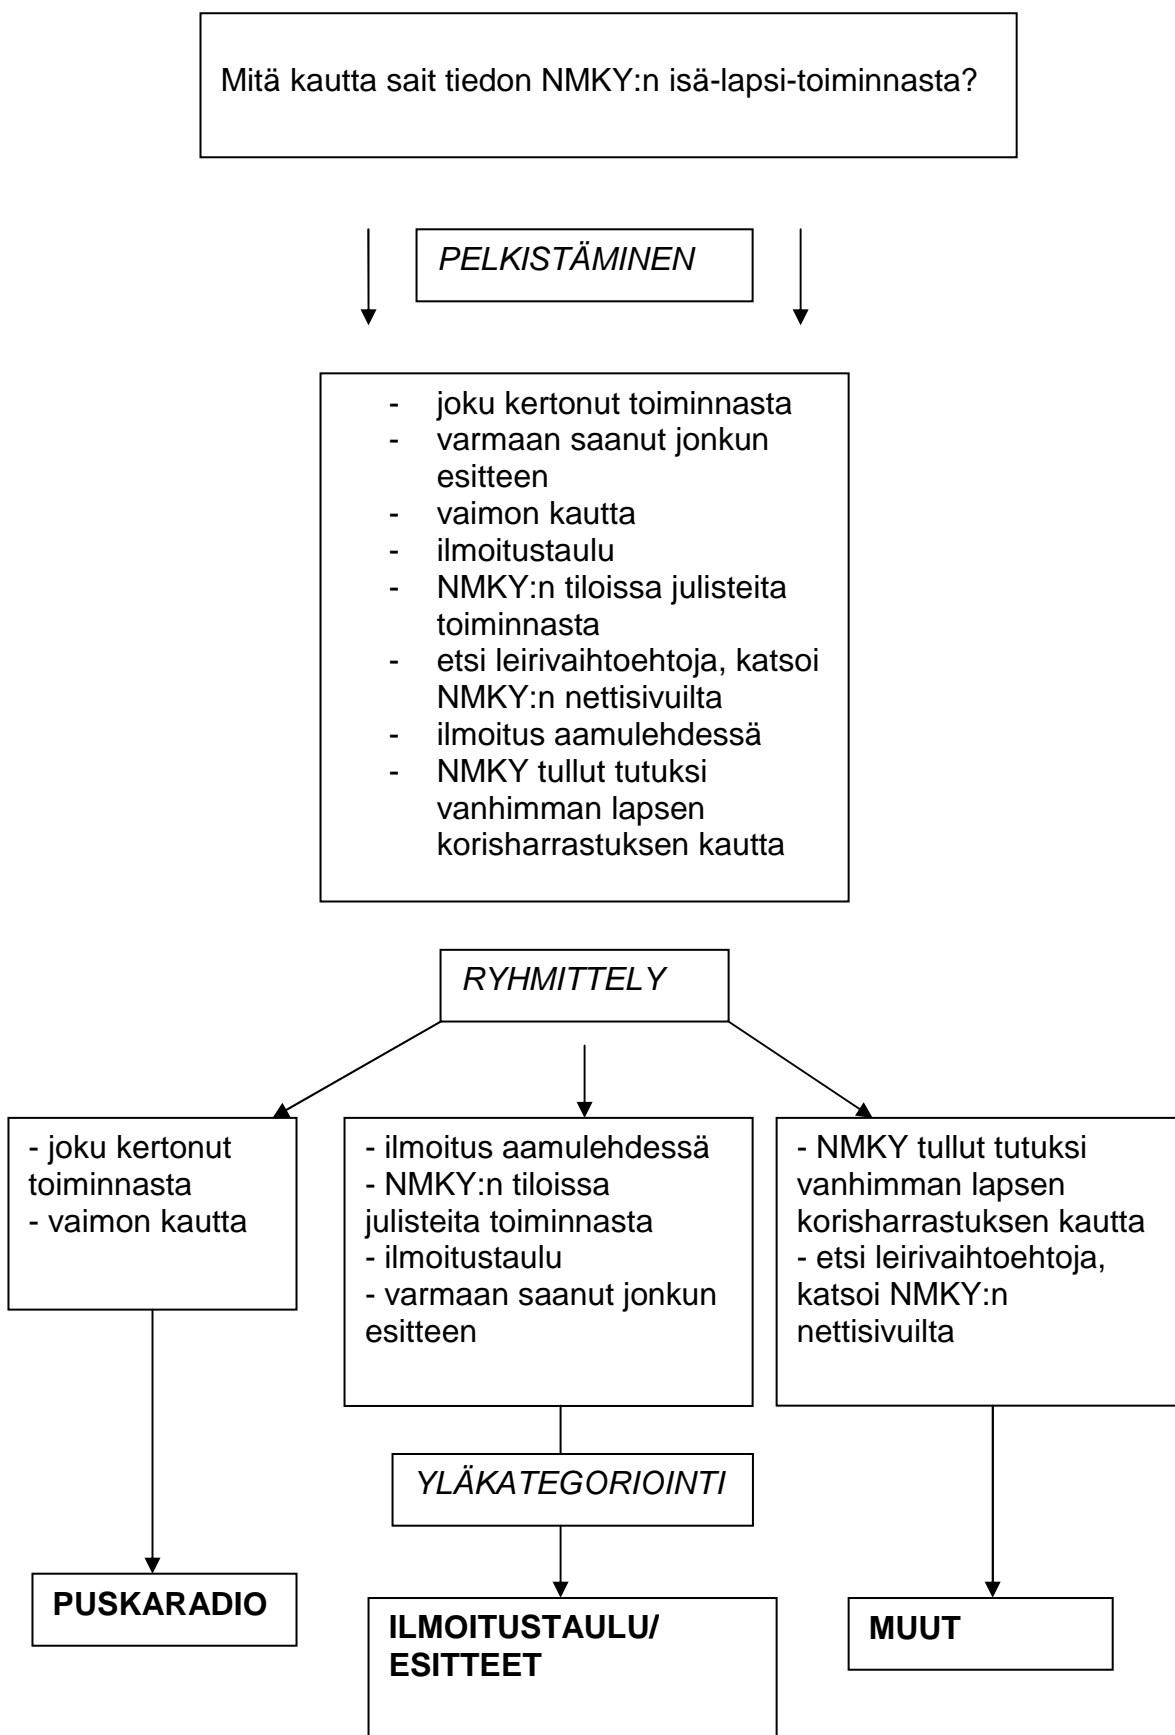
Mitä kautta sait tiedon NMKY:n isä-lapsi-toiminnasta?

*PELKISTÄMINEN*

- joku kertonut toiminnasta
- varmaan saanut jonkun esitteen
- vaimon kautta
- ilmoitustaulu
- NMKY:n tiloissa julisteita toiminnasta
- etsi leirivaihtoehtoja, katsoi NMKY:n nettisivuilta
- ilmoitus aamulehdessä
- NMKY tullut tutuksi vanhimman lapsen korisharrastuksen kautta

*RYHMITTELY*

- joku kertonut toiminnasta
- vaimon kautta

- ilmoitus aamulehdessä
- NMKY:n tiloissa julisteita toiminnasta
- ilmoitustaulu
- varmaan saanut jonkun esitteen

- NMKY tullut tutuksi vanhimman lapsen korisharrastuksen kautta
- etsi leirivaihtoehtoja, katsoi NMKY:n nettisivuilta

*YLÄKATEGORIOINTI*

**PUSKARADIO**

**ILMOITUSTAULU/ ESITTEET**

**MUUT**